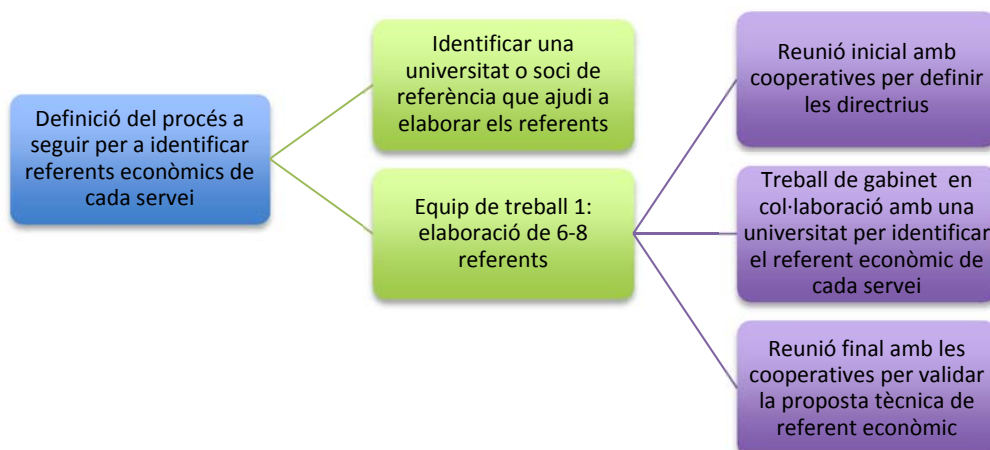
Definició del procés a seguir per a identificar referents econòmics de cada servei

Identificar una universitat o soci de referència que ajudi a elaborar els referents

Equip de treball 1: elaboració de 6-8 referents

Reunió inicial amb cooperatives per definir les directrius

Treball de gabinet en col·laboració amb una universitat per identificar el referent econòmic de cada servei

Reunió final amb les cooperatives per validar la proposta tècnica de referent econòmic